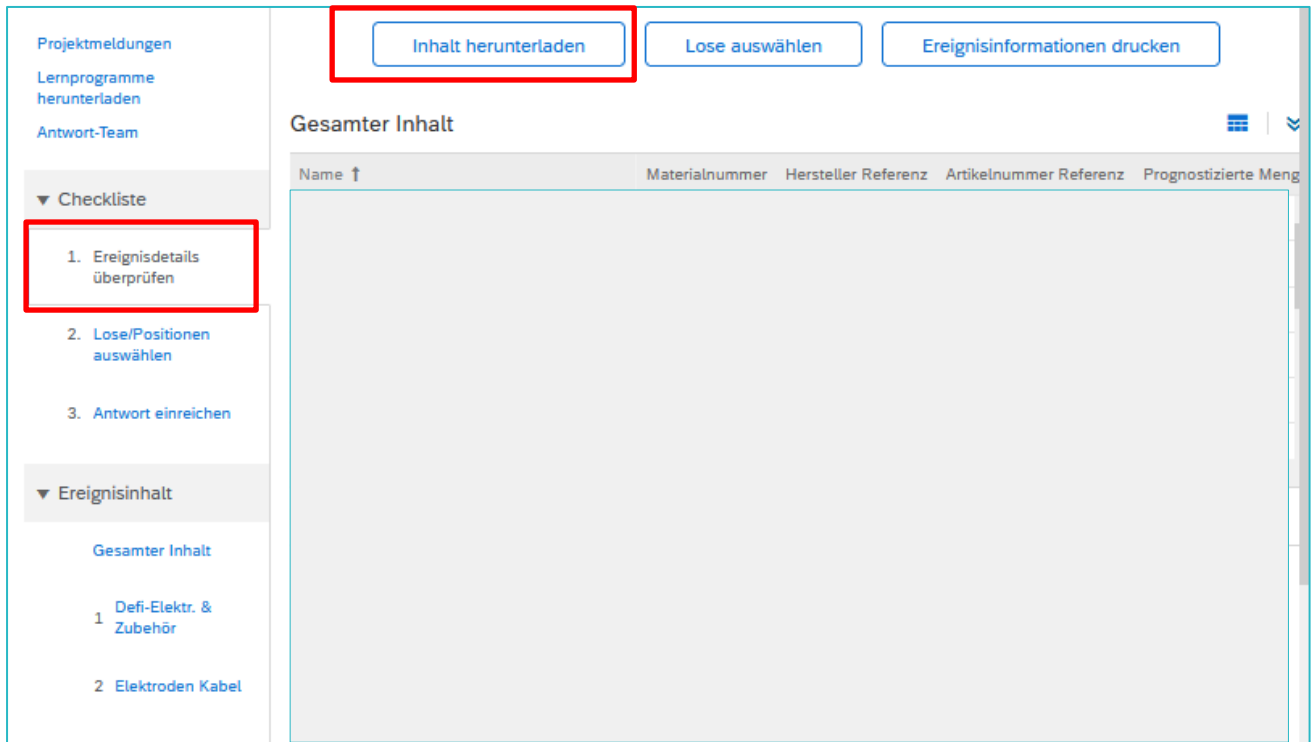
Projektmeldungen
Lernprogramme herunterladen
Antwort-Team

Inhalt herunterladen
Lose auswählen
Ereignisinformationen drucken

Gesamter Inhalt

| Name ↑ | Materialnummer | Hersteller Referenz | Artikelnummer Referenz | Prognostizierte Meng |
|---|---|---|---|---|

▾ Checkliste

1. Ereignisdetails überprüfen
2. Lose/Positionen auswählen
3. Antwort einreichen

▾ Ereignisinhalt

Gesamter Inhalt
1 Defi-Elektr. & Zubehör
2 Elektroden Kabel